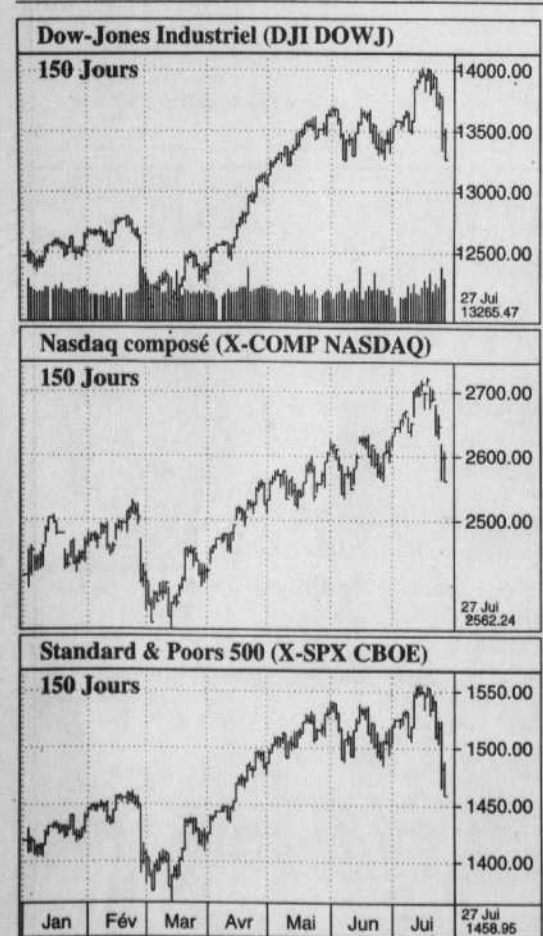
Dow-Jones Industriel (DJI DOWJ)

150 Jours

14000.00

13500.00

13000.00

12500.00

27 Jul
13265.47

Nasdaq composé (X-COMP NASDAQ)

150 Jours

2700.00

2600.00

2500.00

27 Jul
2562.24

Standard & Poors 500 (X-SPX CBOE)

150 Jours

1550.00

1500.00

1450.00

1400.00

| Jan | Fév | Mar | Avr | Mai | Jun | Jui | 27 Jul 1458.95 |
|---|---|---|---|---|---|---|---|